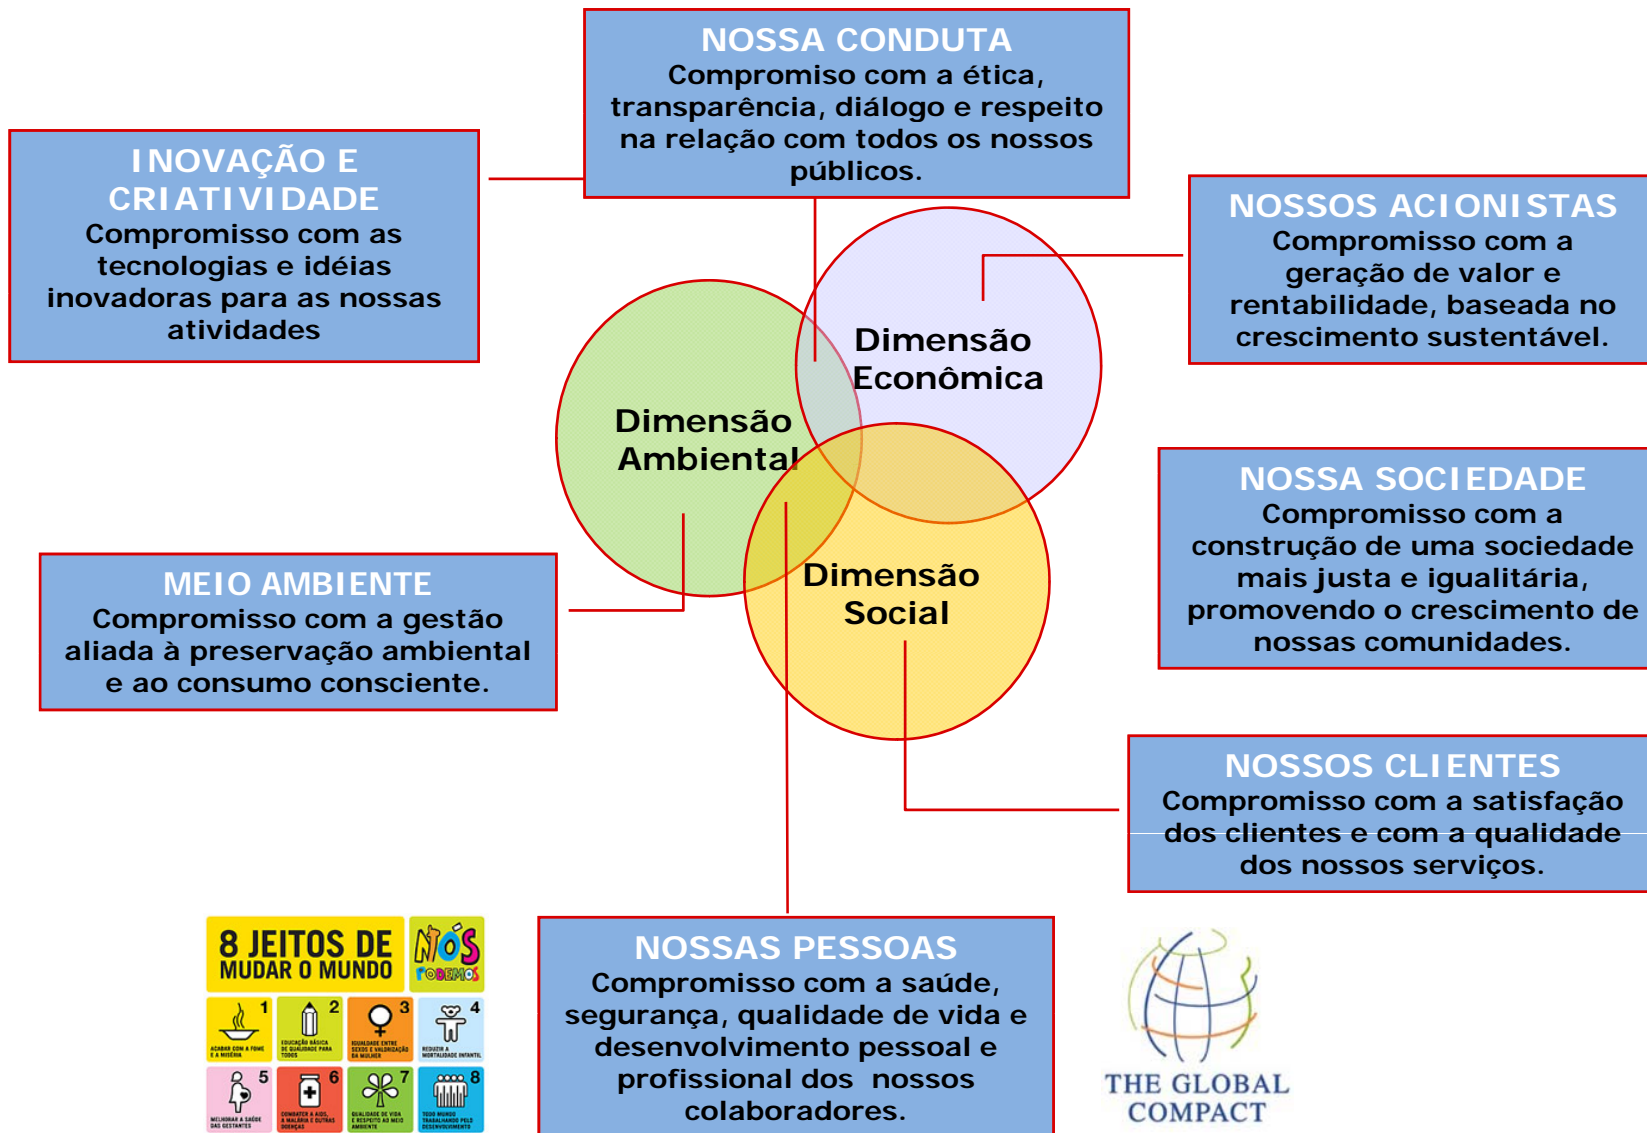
NOSSA CONDUTA
Compromisso com a ética, transparência, diálogo e respeito na relação com todos os nossos públicos.

INOVAÇÃO E CRIATIVIDADE
Compromisso com as tecnologias e idéias inovadoras para as nossas atividades

NOSSOS ACIONISTAS
Compromisso com a geração de valor e rentabilidade, baseada no crescimento sustentável.

Dimensão Econômica

Dimensão Ambiental

Dimensão Social

NOSSA SOCIEDADE
Compromisso com a construção de uma sociedade mais justa e igualitária, promovendo o crescimento de nossas comunidades.

MEIO AMBIENTE
Compromisso com a gestão aliada à preservação ambiental e ao consumo consciente.

NOSSOS CLIENTES
Compromisso com a satisfação dos clientes e com a qualidade dos nossos serviços.

8 JEITOS DE MUDAR O MUNDO
NÓS PODEMOS
1 ACABAR COM A FOME E A MISÉRIA
2 EDUCAÇÃO BÁSICA DE QUALIDADE PARA TODOS
3 IGUALDADE ENTRE SEXOS E VALORIZAÇÃO DA MULHER
4 REDUZIR A MORTALIDADE INFANTIL
5 MELHORAR A SAÚDE DAS GESTANTES
6 COMBATER A AIDS, A MALÁRIA E OUTRAS DOENÇAS
7 QUALIDADE DE VIDA E RESPEITO AO MEIO AMBIENTE
8 TODO MUNDO TRABALHANDO PELO DESENVOLVIMENTO

NOSSAS PESSOAS
Compromisso com a saúde, segurança, qualidade de vida e desenvolvimento pessoal e profissional dos nossos colaboradores.

THE GLOBAL COMPACT